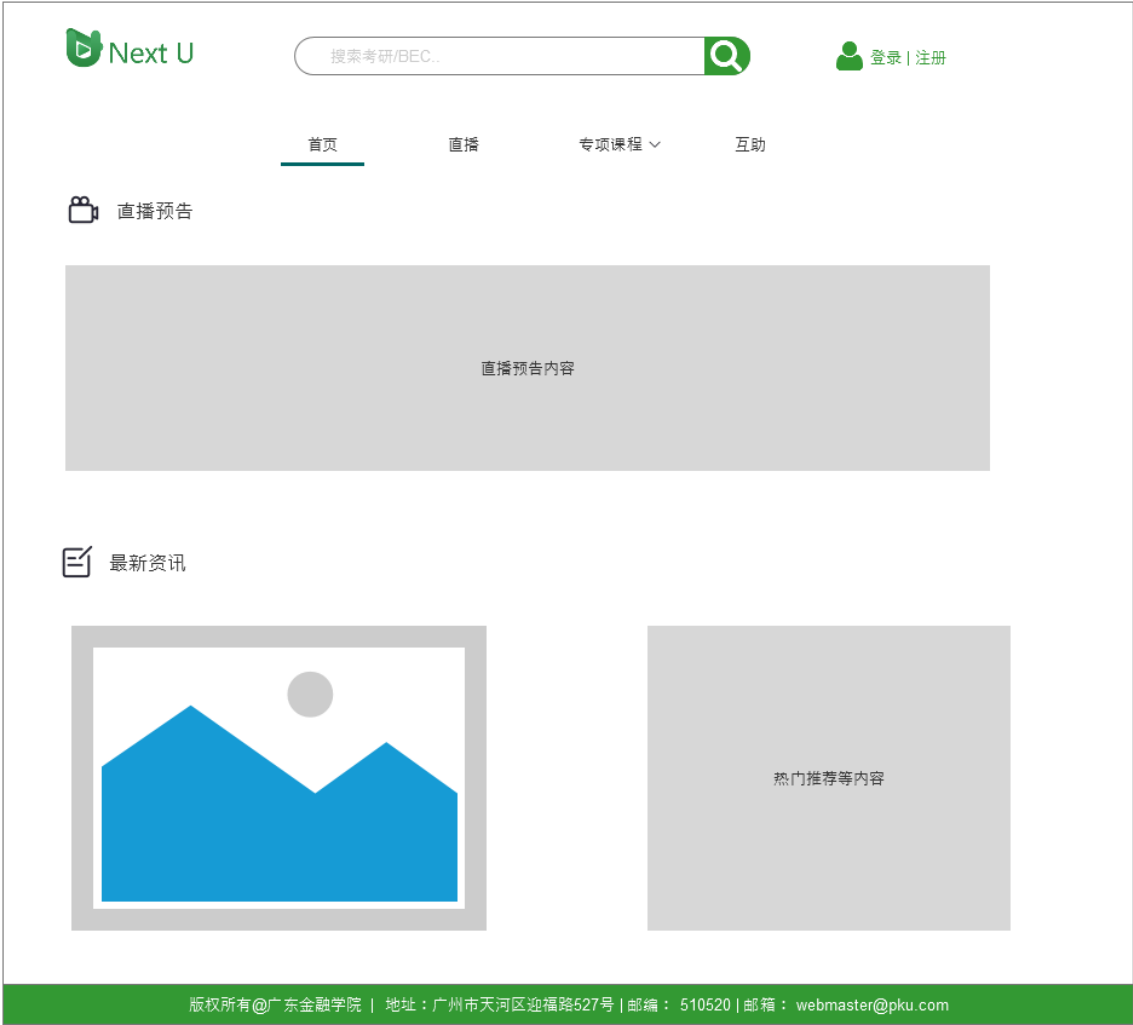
Next U

搜索考研/BEC..

登录 | 注册

首页 直播 专项课程 互助

直播预告

直播预告内容

最新资讯

热门推荐等内容

版权所有@广东金融学院 | 地址：广州市天河区迎福路527号 | 邮编： 510520 | 邮箱： webmaster@pku.com